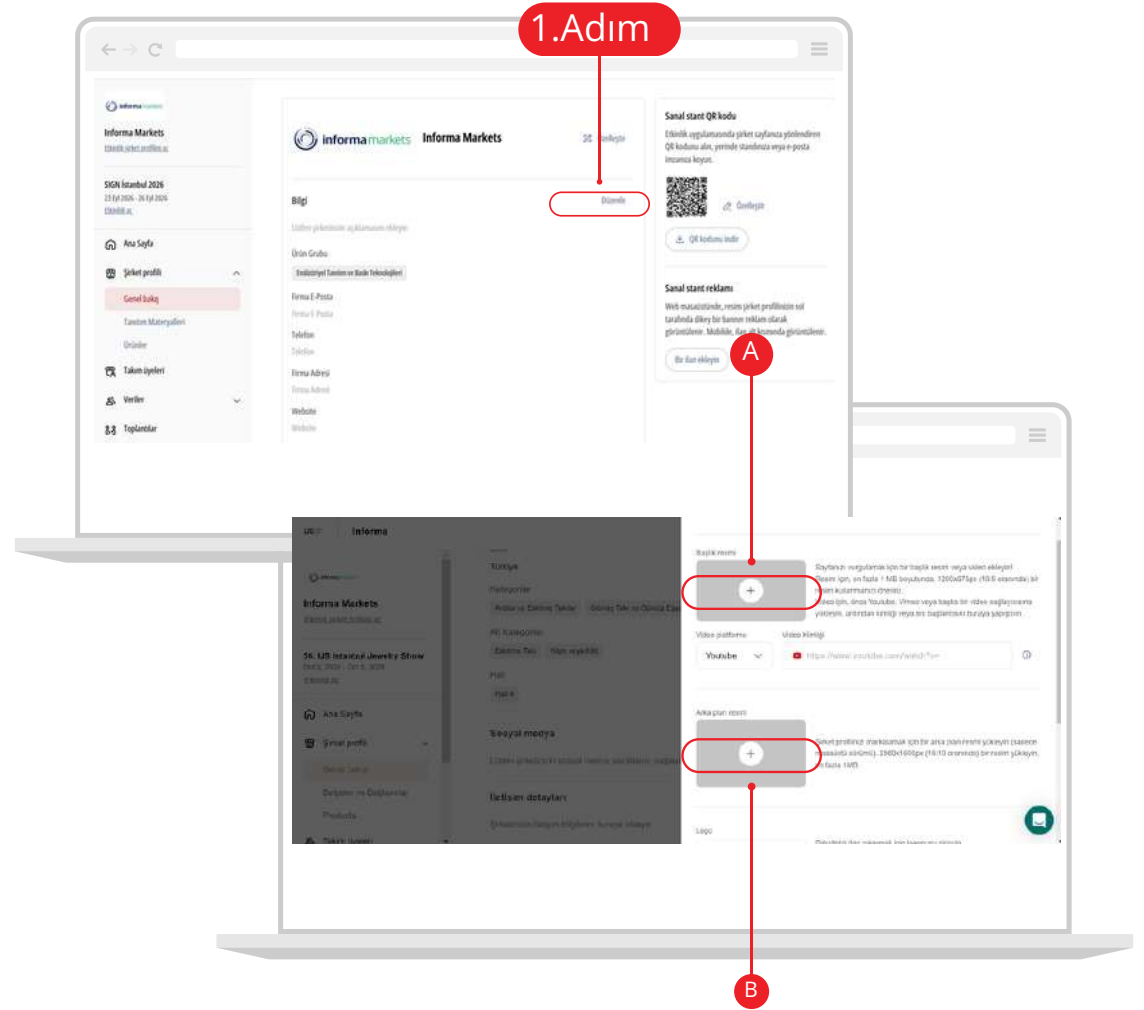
1.Adım

Informa Markets
Etkinlik şirket profilini aç

SIGN İstanbul 2026
23 Eyl 2026 - 26 Eyl 2026
Etkinlik aç

Ana Sayfa
Şirket profili
Genel bakış
Tanıtım Materyalleri
Ürünler
Takım üyeleri
Veriler
Toplantılar

informa markets Informa Markets
Önizleyin

Bilgi
Düzenle
Lütfen şirketinizin açıklamasını ekleyin
Ürün Grubu
Endüstriyel Tanıtım ve Baskı Teknolojileri
Firma E-Posta
Firma E-Posta
Telefon
Telefon
Firma Adresi
Firma Adresi
Website
Website

Sanal stant QR kodu
Etkinlik uygulamasında şirket sayfanıza yönlendiren QR kodunu alın, yerinde standınıza veya e-posta imzanıza koyun.
Önizleyin
QR kodunu indir

Sanal stant reklamı
Web masaüstünde, resim şirket profilinizin sol tarafında dikey bir banner reklam olarak görüntülenir. Mobilde, ilan alt kısmında görüntülenir.
Bir ilan ekleyin

A

Informa

Informa Markets
Etkinlik şirket profilini aç
56. IJS Istanbul Jewelry Show
Ana Sayfa
Şirket profili
Genel bakış
Belgeler ve Bağlantılar
Products
Takım üyeleri

Türkiye
Kategoriler
PR Kategorileri
Hall
Sosyal medya
İletişim detayları

Başlık resmi
Sayfanızı vurgulamak için bir başlık resmi veya video ekleyin! Resim için, en fazla 1 MB boyutunda, 1200x675px (16:9 oranında) bir resim kullanmanızı öneririz. Video için, önce Youtube, Vimeo veya başka bir video sağlayıcısına yükleyin, ardından linkini veya iframe bağlantısını buraya yapıştırın.
Video platformu
Video linkini
Youtube
https://www.youtube.com/watch?v=

Arka plan resmi
Şirket profilinizi markalamak için bir arka plan resmi yükleyin (sadece masaüstü sürümü). 2560x1600px (16:10 oranında) bir resim yükleyin, en fazla 1MB.

Logo

B